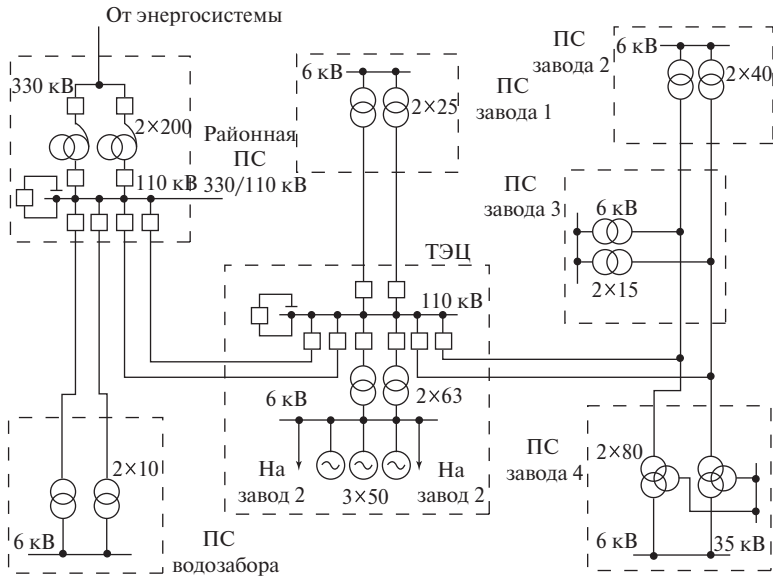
От энергосистемы

330 кВ

2×200

Районная ПС 330/110 кВ

110 кВ

6 кВ

2×25

ПС завода 1

ПС завода 2

6 кВ

2×40

ПС завода 3

6 кВ

2×15

ТЭЦ

110 кВ

2×63

6 кВ

На завод 2

3×50

На завод 2

2×10

6 кВ

ПС водозабора

ПС завода 4

2×80

6 кВ

35 кВ